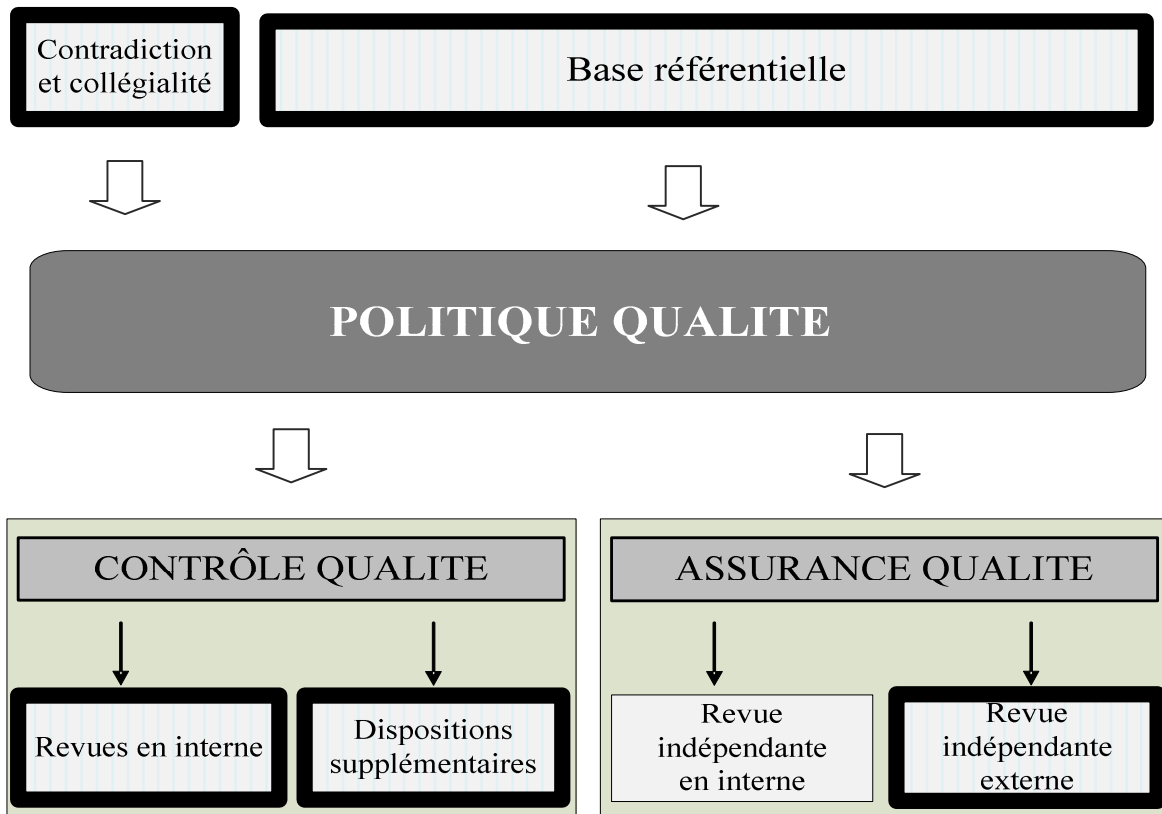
Contradiction et collégialité

Base référentielle

POLITIQUE QUALITE

CONTRÔLE QUALITE

Revues en interne

Dispositions supplémentaires

ASSURANCE QUALITE

Revue indépendante en interne

Revue indépendante externe